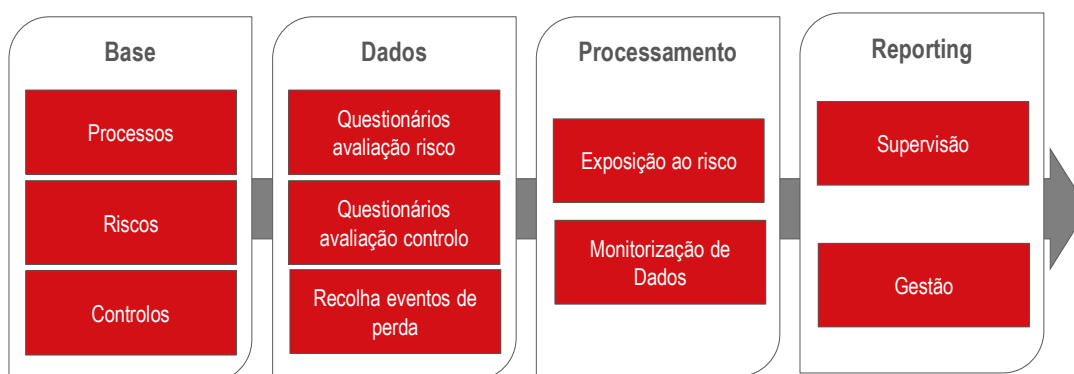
Base

Processos

Riscos

Controlos

Dados

Questionários avaliação risco

Questionários avaliação controlo

Recolha eventos de perda

Processamento

Exposição ao risco

Monitorização de Dados

Reporting

Supervisão

Gestão